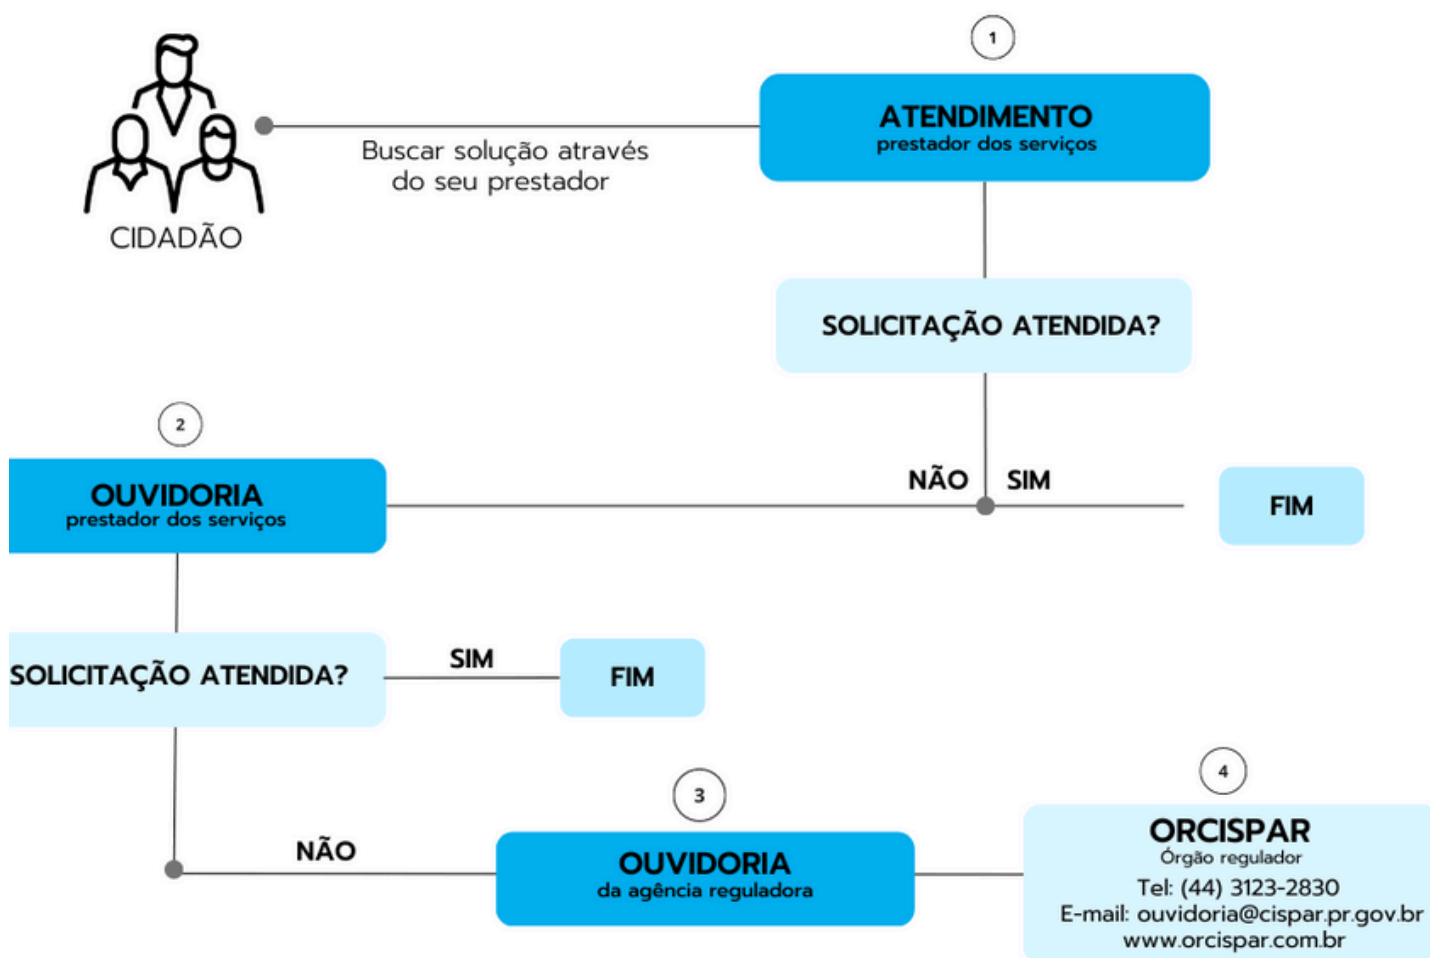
CIDADÃO

Buscar solução através do seu prestador

1

ATENDIMENTO
prestador dos serviços

SOLICITAÇÃO ATENDIDA?

NÃO

SIM

FIM

2

OUVIDORIA
prestador dos serviços

SOLICITAÇÃO ATENDIDA?

SIM

FIM

NÃO

3

OUVIDORIA
da agência reguladora

4

ORCISPAR
Órgão regulador
Tel: (44) 3123-2830
E-mail: ouvidoria@cispar.pr.gov.br
www.orcispar.com.br